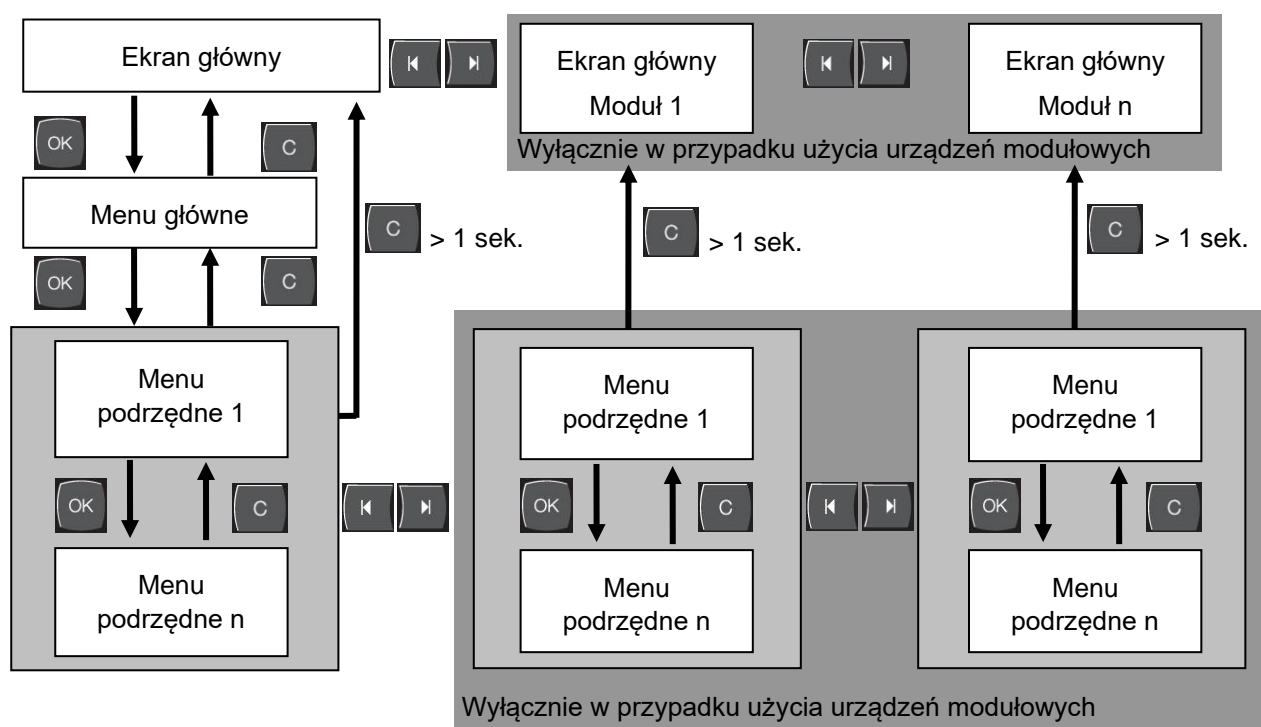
Ekran główny

Ekran główny
Moduł 1

Ekran główny
Moduł n

Wyłącznie w przypadku użycia urządzeń modułowych

OK

C

Menu główne

C

> 1 sek.

C

> 1 sek.

C

> 1 sek.

OK

C

Menu
podrzędne 1

OK

C

Menu
podrzędne n

Menu
podrzędne 1

OK

C

Menu
podrzędne n

Menu
podrzędne 1

OK

C

Menu
podrzędne n

Wyłącznie w przypadku użycia urządzeń modułowych